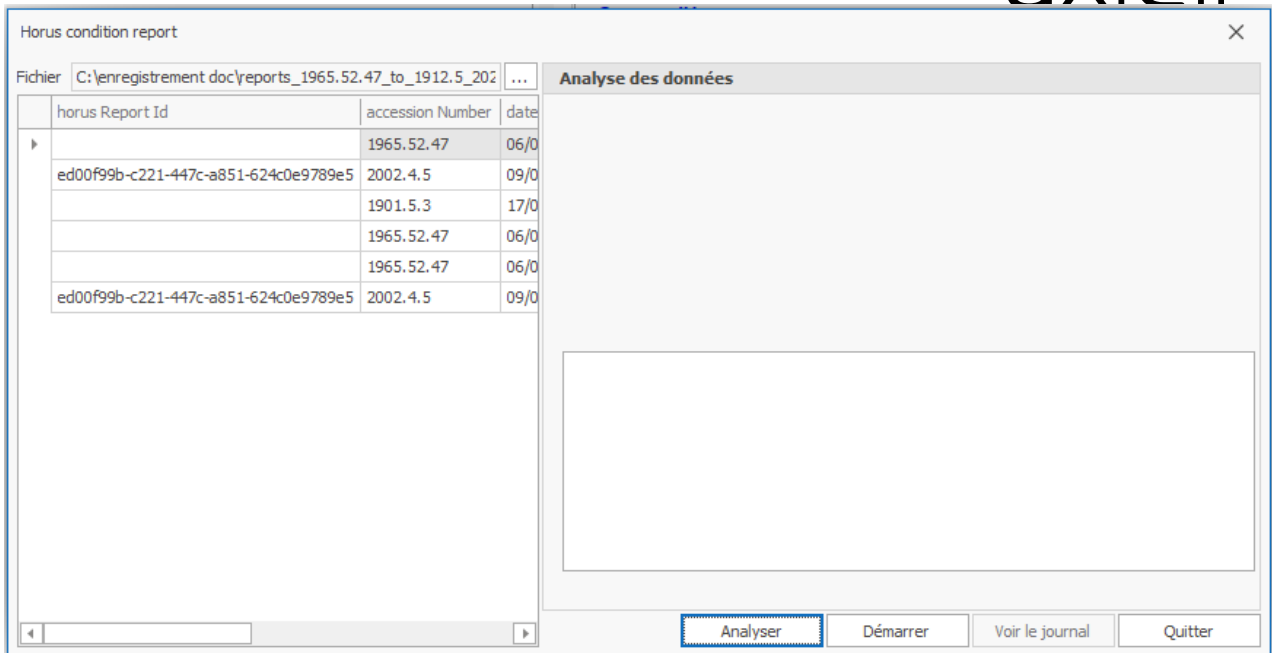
Horus condition report

Fichier C:\enregistrement doc\reports_1965.52.47_to_1912.5_202 ...

| horus Report Id | accession Number | date |
|---|---|---|
| | 1965.52.47 | 06/0 |
| ed00f99b-c221-447c-a851-624c0e9789e5 | 2002.4.5 | 09/0 |
| | 1901.5.3 | 17/0 |
| | 1965.52.47 | 06/0 |
| | 1965.52.47 | 06/0 |
| ed00f99b-c221-447c-a851-624c0e9789e5 | 2002.4.5 | 09/0 |

Analyse des données

Analyser Démarrer Voir le journal Quitter